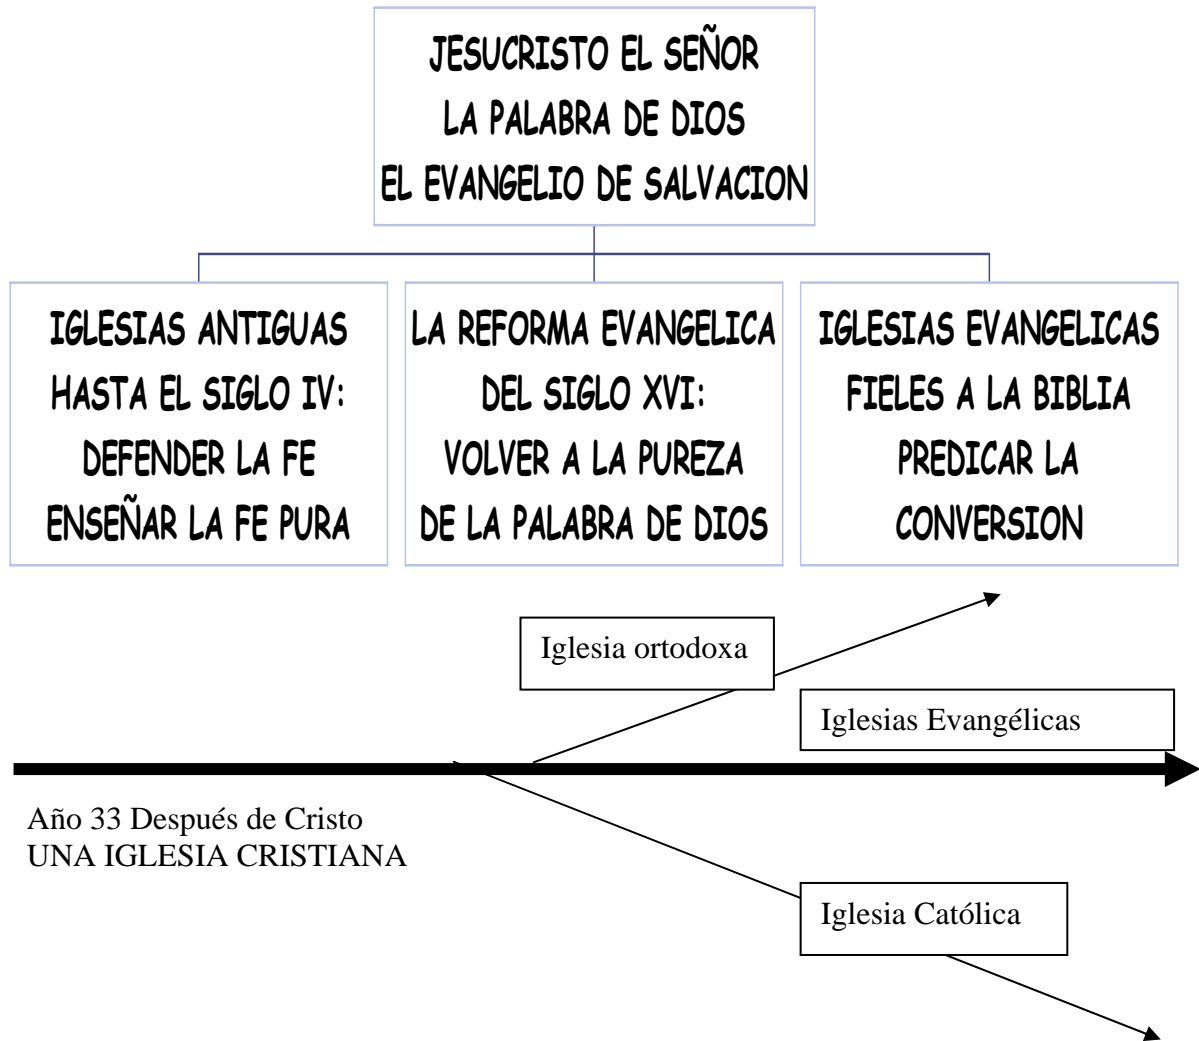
JESUCRISTO EL SEÑOR
LA PALABRA DE DIOS
EL EVANGELIO DE SALVACION

IGLESIAS ANTIGUAS
HASTA EL SIGLO IV:
DEFENDER LA FE
ENSEÑAR LA FE PURA

LA REFORMA EVANGELICA
DEL SIGLO XVI:
VOLVER A LA PUREZA
DE LA PALABRA DE DIOS

IGLESIAS EVANGELICAS
FIELES A LA BIBLIA
PREDICAR LA
CONVERSION

Iglesia ortodoxa

Iglesias Evangélicas

Año 33 Después de Cristo
UNA IGLESIA CRISTIANA

Iglesia Católica